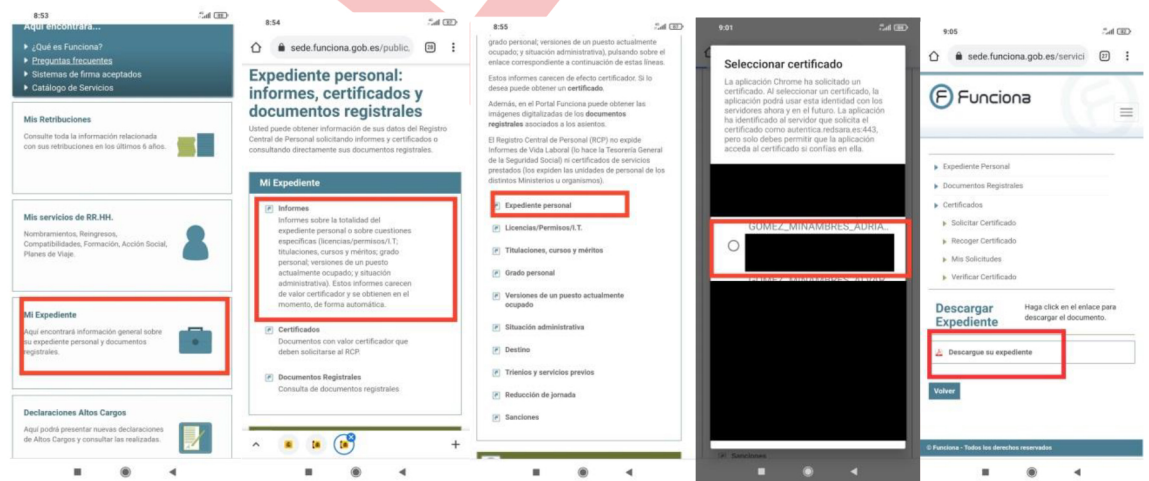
8:53

Aquí encontrará...

¿Qué es Funciona?
Preguntas frecuentes
Sistemas de firma aceptados
Catálogo de Servicios

Mis Retribuciones
Consulte toda la información relacionada con sus retribuciones en los últimos 6 años.

Mis servicios de RR.HH.
Nombramientos, Reingresos, Compatibilidades, Formación, Acción Social, Planes de Viaje.

Mi Expediente
Aquí encontrará información general sobre su expediente personal y documentos registrales.

Declaraciones Altos Cargos
Aquí podrá presentar nuevas declaraciones de Altos Cargos y consultar las realizadas.

8:54

sede.funciona.gob.es/public.

Expediente personal: informes, certificados y documentos registrales
Usted puede obtener información de sus datos del Registro Central de Personal solicitando informes y certificados o consultando directamente sus documentos registrales.

Mi Expediente

Informes
Informes sobre la totalidad del expediente personal o sobre cuestiones específicas (licencias/permisos/I.T; titulaciones, cursos y méritos; grado personal; versiones de un puesto actualmente ocupado; y situación administrativa). Estos informes carecen de valor certificador y se obtienen en el momento, de forma automática.

Certificados
Documentos con valor certificador que deben solicitarse al RCP.

Documentos Registrales
Consulta de documentos registrales

8:55

grado personal; versiones de un puesto actualmente ocupado; y situación administrativa), pulsando sobre el enlace correspondiente a continuación de estas líneas.

Estos informes carecen de efecto certificador. Si lo desea puede obtener un certificado.

Además, en el Portal Funciona puede obtener las imágenes digitalizadas de los documentos registrales asociados a los asientos.

El Registro Central de Personal (RCP) no expide Informes de Vida Laboral (lo hace la Tesorería General de la Seguridad Social) ni certificados de servicios prestados (los expiden las unidades de personal de los distintos Ministerios u organismos).

Expediente personal
Licencias/Permisos/I.T.
Titulaciones, cursos y méritos
Grado personal
Versiones de un puesto actualmente ocupado
Situación administrativa
Destino
Trienios y servicios previos
Reducción de jornada
Sanciones

9:01

Seleccionar certificado
La aplicación Chrome ha solicitado un certificado. Al seleccionar un certificado, la aplicación podrá usar esta identidad con los servidores ahora y en el futuro. La aplicación ha identificado al servidor que solicita el certificado como autentica.redsara.es:443, pero solo debes permitir que la aplicación acceda al certificado si confías en ella.

GOMEZ_MINAMBRES_ADRIA...

Sanciones

9:05

sede.funciona.gob.es/servici

Funciona

Expediente Personal
Documentos Registrales
Certificados
Solicitar Certificado
Recoger Certificado
Mis Solicitudes
Verificar Certificado

Descargar Expediente
Haga click en el enlace para descargar el documento.

Descargue su expediente

Volver

© Funciona - Todos los derechos reservados